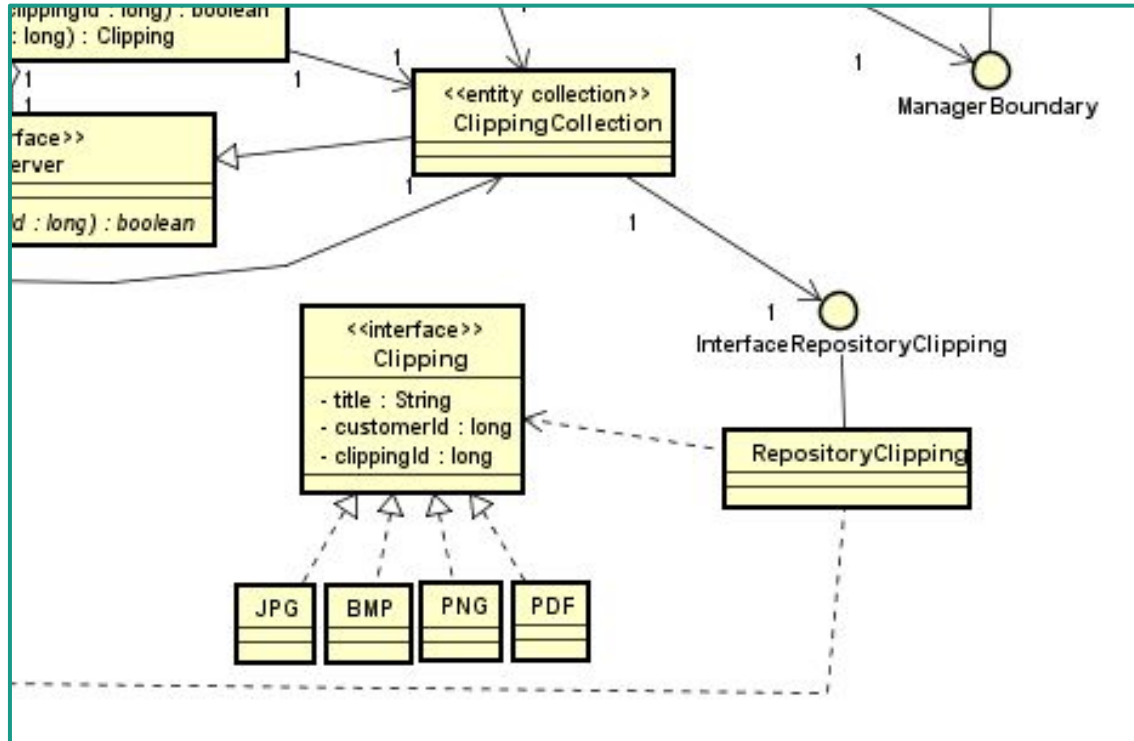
clippingId : long) : boolean
: long) : Clipping

1
1
1
1

rface>>
erver

d : long) : boolean

1

<<entity collection>>
ClippingCollection

1

1

ManagerBoundary

1

1

InterfaceRepositoryClipping

<<interface>>
Clipping

- title : String
- customerId : long
- clippingId : long

RepositoryClipping

JPG

BMP

PNG

PDF